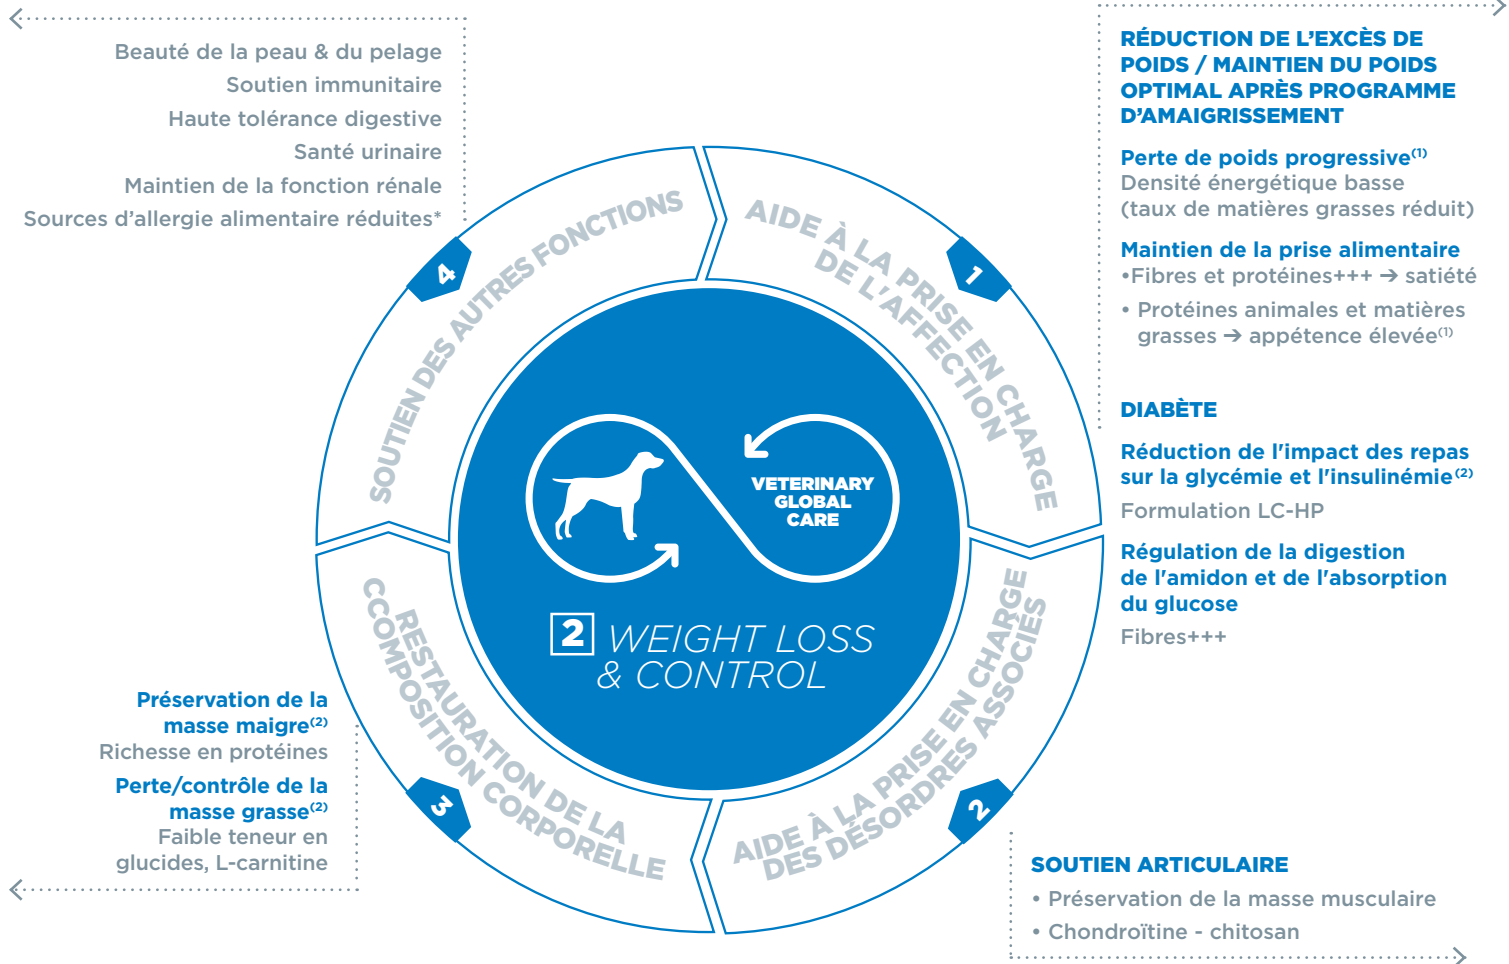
Beauté de la peau & du pelage
Soutien immunitaire
Haute tolérance digestive
Santé urinaire
Maintien de la fonction rénale
Sources d'allergie alimentaire réduites*

RÉDUCTION DE L'EXCÈS DE POIDS / MAINTIEN DU POIDS OPTIMAL APRÈS PROGRAMME D'AMAIGRISSEMENT

Perte de poids progressive$^{(1)}$
Densité énergétique basse (taux de matières grasses réduit)

Maintien de la prise alimentaire
•Fibres et protéines+++ → satiété
• Protéines animales et matières grasses → appétence élevée$^{(1)}$

DIABÈTE

Réduction de l'impact des repas sur la glycémie et l'insulinémie$^{(2)}$
Formulation LC-HP

Régulation de la digestion de l'amidon et de l'absorption du glucose
Fibres+++

4 SOUTIEN DES AUTRES FONCTIONS

1 AIDE À LA PRISE EN CHARGE DE L'AFFECTION

VETERINARY GLOBAL CARE

2 WEIGHT LOSS & CONTROL

3 RESTAURATION DE LA COMPOSITION CORPORELLE

2 AIDE À LA PRISE EN CHARGE DES DÉSORDRES ASSOCIÉS

Préservation de la masse maigre$^{(2)}$
Richesse en protéines
Perte/contrôle de la masse grasse$^{(2)}$
Faible teneur en glucides, L-carnitine

SOUTIEN ARTICULAIRE
• Préservation de la masse musculaire
• Chondroïtine - chitosan